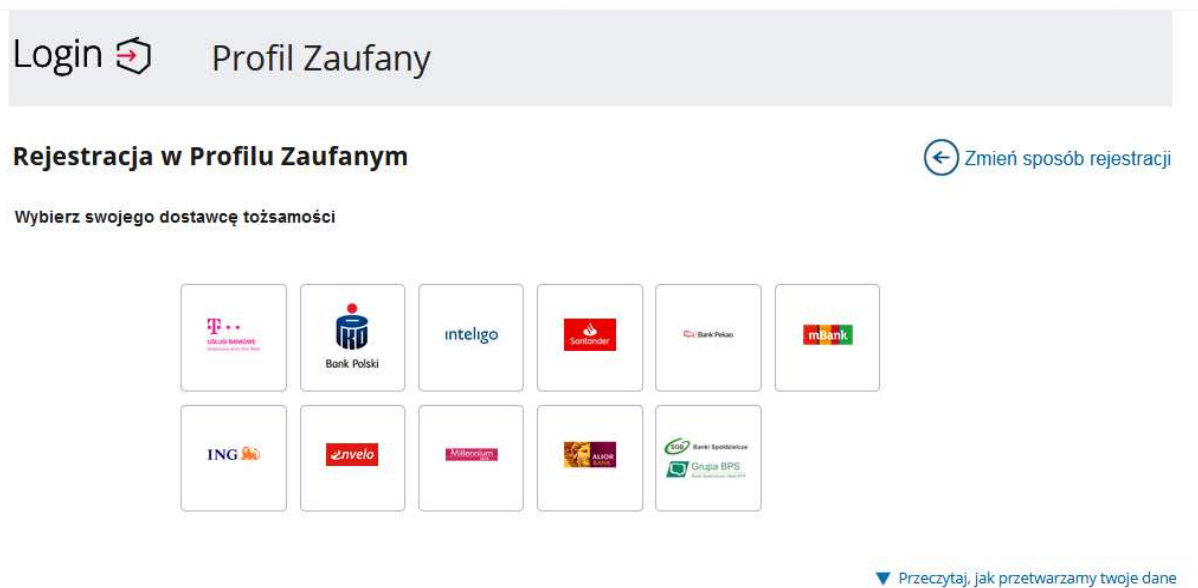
Login Profil Zaufany

Rejestracja w Profilu Zaufanym

Zmień sposób rejestracji

Wybierz swojego dostawcę tożsamości

T · · USŁUGI BANKOWE

Bank Polski

inteligo

Santander

Bank Pekao

mBank

ING

envelo

Millennium

ALIOR BANK

SGB Banki Spółdzielcze

Grupa BPS

▼ Przeczytaj, jak przetwarzamy twoje dane